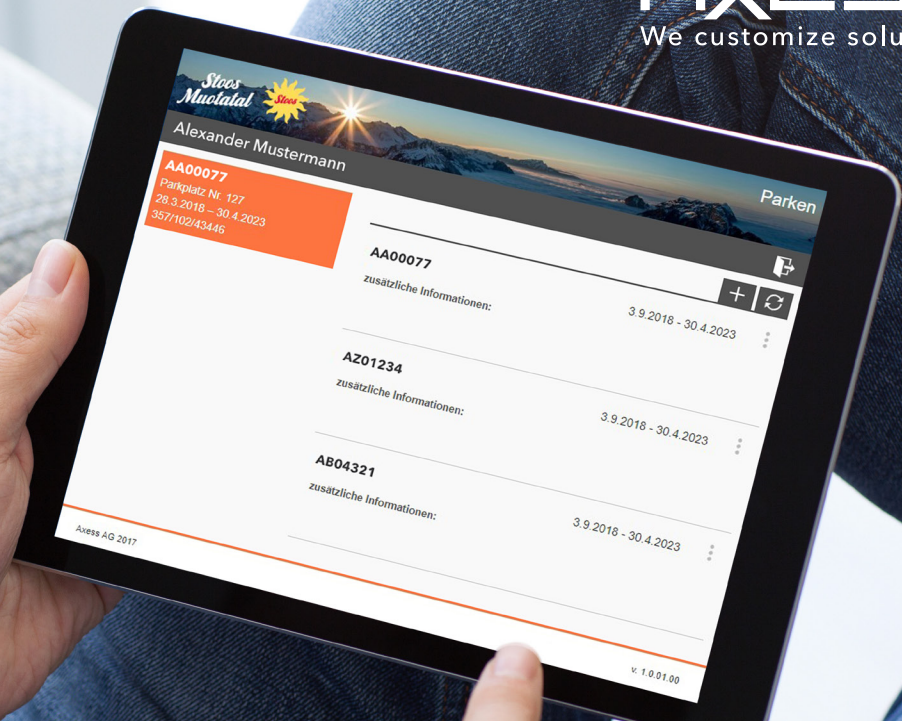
We customize solu

Stoos Muotatal
Stoos

Alexander Mustermann

Parken

AA00077
Parkplatz Nr. 127
28.3.2018 – 30.4.2023
357/102/43446

AA00077
zusätzliche Informationen:
3.9.2018 - 30.4.2023

AZ01234
zusätzliche Informationen:
3.9.2018 - 30.4.2023

AB04321
zusätzliche Informationen:
3.9.2018 - 30.4.2023

Axess AG 2017

v. 1.0.01.00